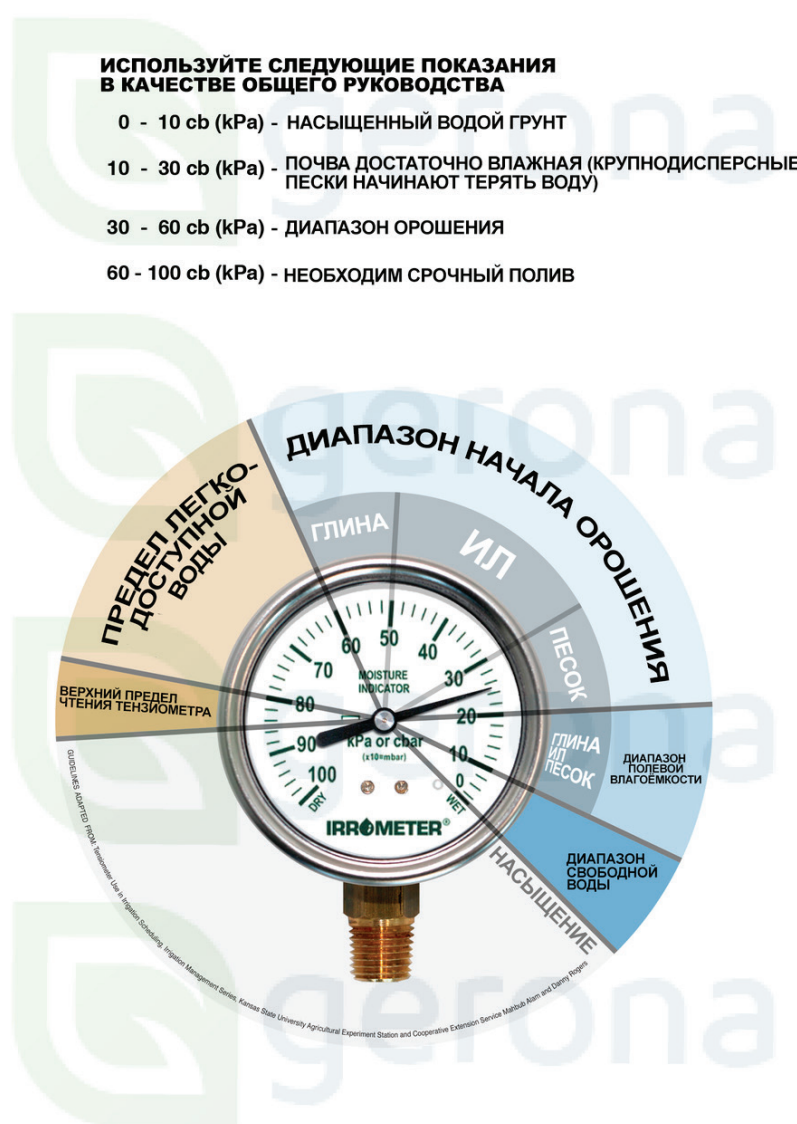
ИСПОЛЬЗУЙТЕ СЛЕДУЮЩИЕ ПОКАЗАНИЯ В КАЧЕСТВЕ ОБЩЕГО РУКОВОДСТВА

0 - 10 cb (kPa) - НАСЫЩЕННЫЙ ВОДОЙ ГРУНТ

10 - 30 cb (kPa) - ПОЧВА ДОСТАТОЧНО ВЛАЖНАЯ (КРУПНОДИСПЕРСНЫЕ ПЕСКИ НАЧИНАЮТ ТЕРЯТЬ ВОДУ)

30 - 60 cb (kPa) - ДИАПАЗОН ОРОШЕНИЯ

60 - 100 cb (kPa) - НЕОБХОДИМ СРОЧНЫЙ ПОЛИВ

gerona

ДИАПАЗОН НАЧАЛА ОРОШЕНИЯ

ПРЕДЕЛ ЛЕГКО-ДОСТУПНОЙ ВОДЫ

ГЛИНА

ИЛ

ПЕСОК

ВЕРХНИЙ ПРЕДЕЛ ЧТЕНИЯ ТЕНЗИОМЕТРА

ГЛИНА ИЛ ПЕСОК

ДИАПАЗОН ПОЛЕВОЙ ВЛАГОЕМКОСТИ

ДИАПАЗОН СВОБОДНОЙ ВОДЫ

НАСЫЩЕНИЕ

60 50 40 70 30 80 20 90 10 100 0

MOISTURE INDICATOR

KPa or cbar
(x10=mbar)

DRY

WET

IRROMETER®

GUIDELINES ADAPTED FROM: Tensiometer Use in Irrigation Scheduling, Irrigation Management Series, Kansas State University Agricultural Experiment Station and Cooperative Extension Service Mahbub Alam and Danny Rogers

gerona

gerona